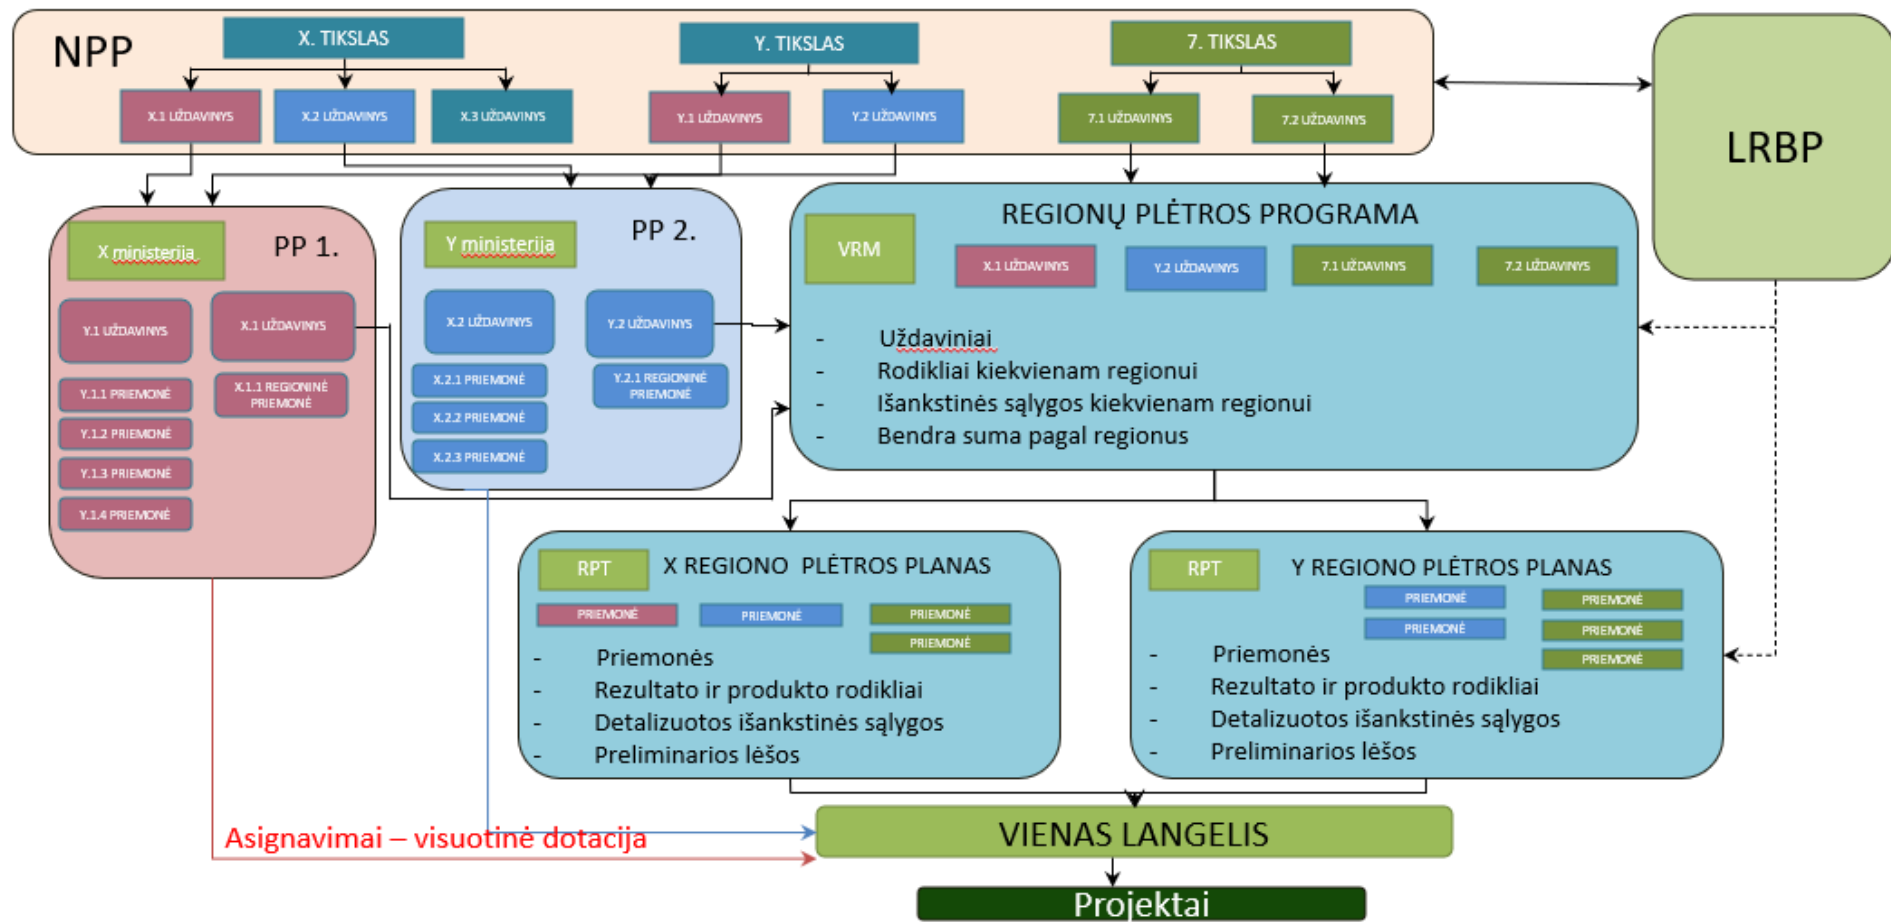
NPP

X. TIKSLAS

Y. TIKSLAS

7. TIKSLAS

X.1 UŽDAVINYS

X.2 UŽDAVINYS

X.3 UŽDAVINYS

Y.1 UŽDAVINYS

Y.2 UŽDAVINYS

7.1 UŽDAVINYS

7.2 UŽDAVINYS

LRBP

X ministerija

PP 1.

Y.1 UŽDAVINYS

X.1 UŽDAVINYS

Y.1.1 PRIEMONĖ

X.1.1 REGIONINĖ PRIEMONĖ

Y.1.2 PRIEMONĖ

Y.1.3 PRIEMONĖ

Y.1.4 PRIEMONĖ

Y ministerija

PP 2.

X.2 UŽDAVINYS

Y.2 UŽDAVINYS

X.2.1 PRIEMONĖ

Y.2.1 REGIONINĖ PRIEMONĖ

X.2.2 PRIEMONĖ

X.2.3 PRIEMONĖ

VRM

REGIONŲ PLĖTROS PROGRAMA

X.1 UŽDAVINYS

Y.2 UŽDAVINYS

7.1 UŽDAVINYS

7.2 UŽDAVINYS

- Uždaviniai
- Rodikliai kiekvienam regionui
- Išankstinės sąlygos kiekvienam regionui
- Bendra suma pagal regionus

RPT

X REGIONO PLĖTROS PLANAS

PRIEMONĖ

PRIEMONĖ

PRIEMONĖ

PRIEMONĖ

- Priemonės
- Rezultato ir produkto rodikliai
- Detalizuotos išankstinės sąlygos
- Preliminarios lėšos

RPT

Y REGIONO PLĖTROS PLANAS

PRIEMONĖ

PRIEMONĖ

PRIEMONĖ

PRIEMONĖ

PRIEMONĖ

- Priemonės
- Rezultato ir produkto rodikliai
- Detalizuotos išankstinės sąlygos
- Preliminarios lėšos

Asignavimai – visuotinė dotacija

VIENAS LANGELIS

Projektai